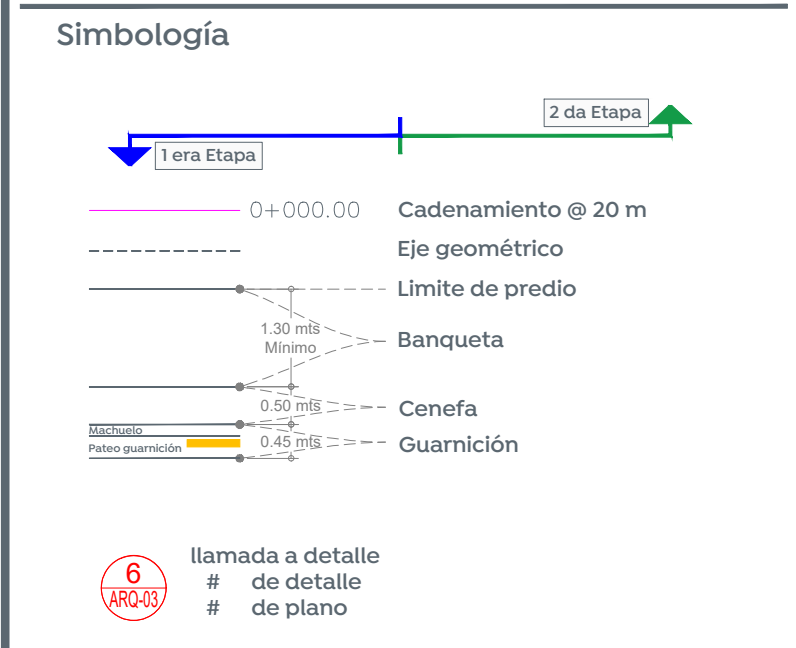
Simbología

2 da Etapa

1 era Etapa

0+000.00 Cadenamiento @ 20 m

Eje geométrico

Limite de predio

1.30 mts
Mínimo

Banqueta

0.50 mts

Cenefa

Machuelo

Pateo guarnición

0.45 mts

Guarnición

6
ARQ-03

llamada a detalle
# de detalle
# de plano